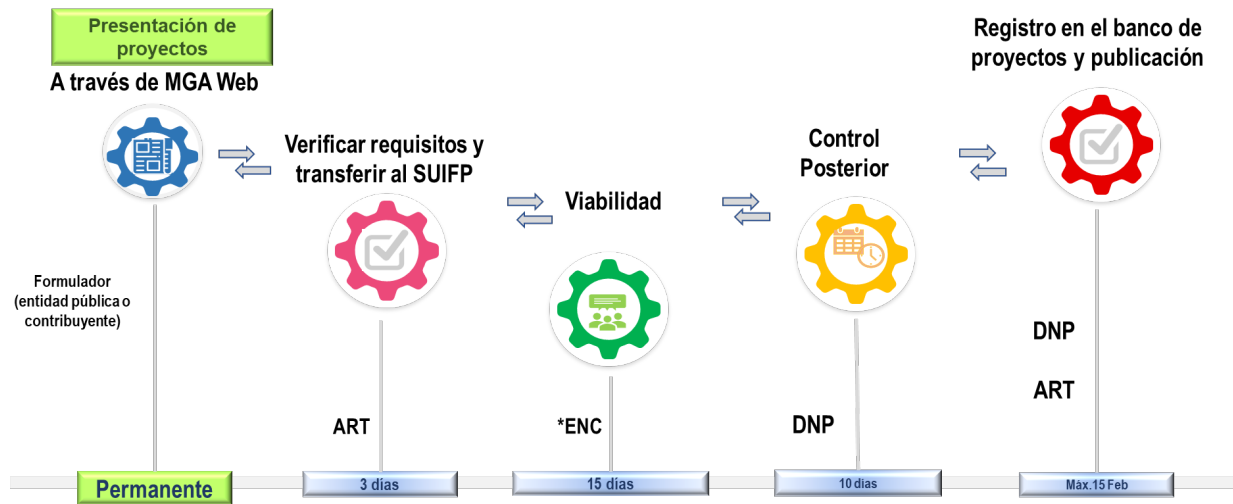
Presentación de proyectos

A través de MGA Web

Formulador (entidad pública o contribuyente)

Permanente

Verificar requisitos y transferir al SUIFP

ART

3 días

Viabilidad

*ENC

15 días

Control Posterior

DNP

10 días

Registro en el banco de proyectos y publicación

DNP

ART

Máx.15 Feb